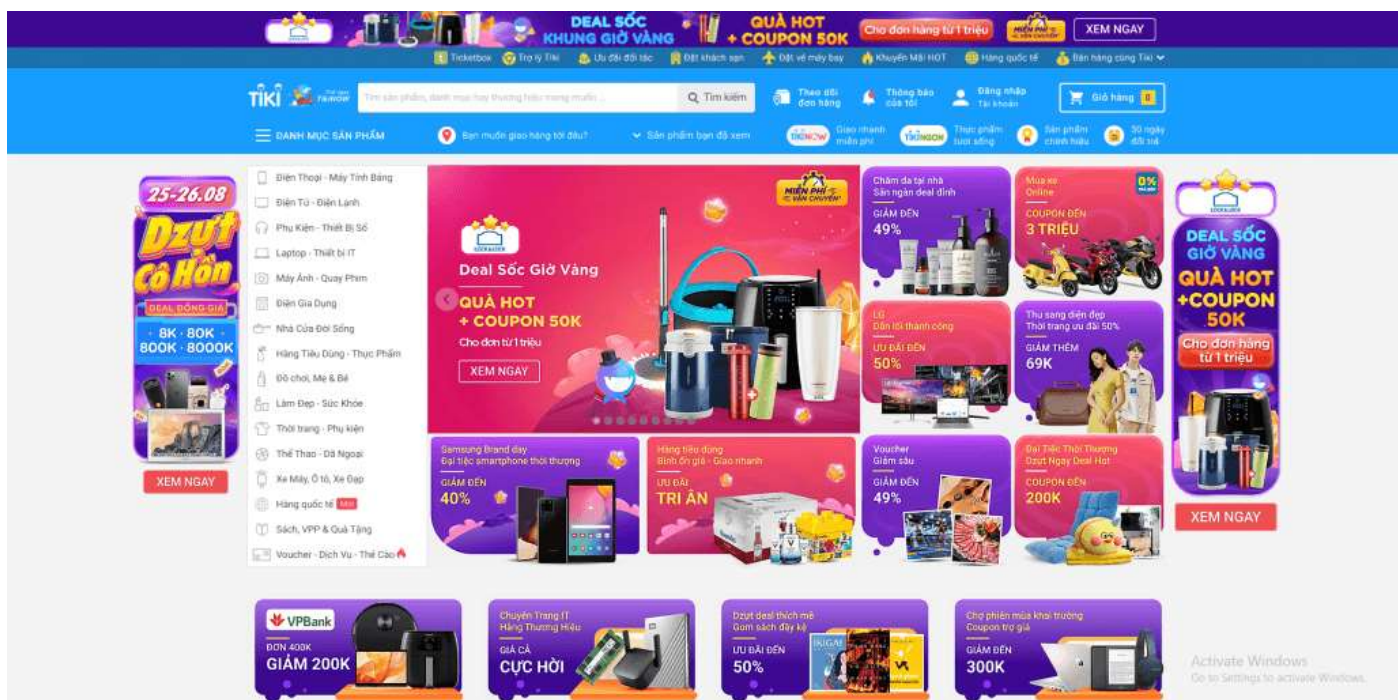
DEAL SỐC KHUNG GIỜ VÀNG
QUÀ HOT + COUPON 50K
Cho đơn hàng từ 1 triệu
MIỄN PHÍ VẬN CHUYỂN
XEM NGAY

Ticketbox | Trợ lý Tiki | Ưu đãi đối tác | Đặt khách sạn | Đặt vé máy bay | Khuyến Mãi HOT | Hàng quốc tế | Bán hàng cùng Tiki

TIKI
Tìm sản phẩm, danh mục hay thương hiệu mong muốn ...
Tìm kiếm
Theo dõi đơn hàng
Thông báo của tôi
Đăng nhập Tài khoản
Giỏ hàng 0

DANH MỤC SẢN PHẨM
Bạn muốn giao hàng tới đâu?
Sản phẩm bạn đã xem
TIKINOW Giao nhanh miễn phí
TIKINGON Thực phẩm tươi sống
Sản phẩm chính hiệu
30 ngày đổi trả

25-26.08
Dzựt Cô Hồn
DEAL ĐỒNG GIÁ
8K · 80K
800K · 8000K
XEM NGAY

Điện Thoại - Máy Tính Bảng
Điện Tử - Điện Lạnh
Phụ Kiện - Thiết Bị Số
Laptop - Thiết bị IT
Máy Ảnh - Quay Phim
Điện Gia Dụng
Nhà Cửa Đời Sống
Hàng Tiêu Dùng - Thực Phẩm
Đồ chơi, Mẹ & Bé
Làm Đẹp - Sức Khỏe
Thời trang - Phụ kiện
Thể Thao - Dã Ngoại
Xe Máy, Ô tô, Xe Đạp
Hàng quốc tế Mới
Sách, VPP & Quà Tặng
Voucher - Dịch Vụ - Thẻ Cào

MIỄN PHÍ VẬN CHUYỂN
LOCK&LOCK
Deal Sốc Giờ Vàng
QUÀ HOT + COUPON 50K
Cho đơn từ 1 triệu
XEM NGAY

Chăm da tại nhà Săn ngàn deal đỉnh
GIẢM ĐẾN 49%

Mua xe Online
COUPON ĐẾN 3 TRIỆU
0%

LG Dẫn lối thành công
ƯU ĐÃI ĐẾN 50%

Thu sang diện đẹp Thời trang ưu đãi 50%
GIẢM THÊM 69K

Samsung Brand day Đại tiệc smartphone thời thượng
GIẢM ĐẾN 40%

Hàng tiêu dùng Bình ổn giá - Giao nhanh
ƯU ĐÃI TRI ÂN

Voucher Giảm sâu
GIẢM ĐẾN 49%

Đại Tiệc Thời Thượng Dzựt Ngay Deal Hot
COUPON ĐẾN 200K

LOCK&LOCK
DEAL SỐC GIỜ VÀNG
QUÀ HOT +COUPON 50K
Cho đơn hàng từ 1 triệu
XEM NGAY

VPBank
ĐƠN 400K
GIẢM 200K

Chuyên Trang IT Hàng Thương Hiệu
GIÁ CẢ CỰC HỜI

Dzựt deal thích mê Gom sách đầy kệ
ƯU ĐÃI ĐẾN 50%

Chợ phiên mùa khai trường Coupon trợ giá
GIẢM ĐẾN 300K

Activate Windows
Go to Settings to activate Windows.